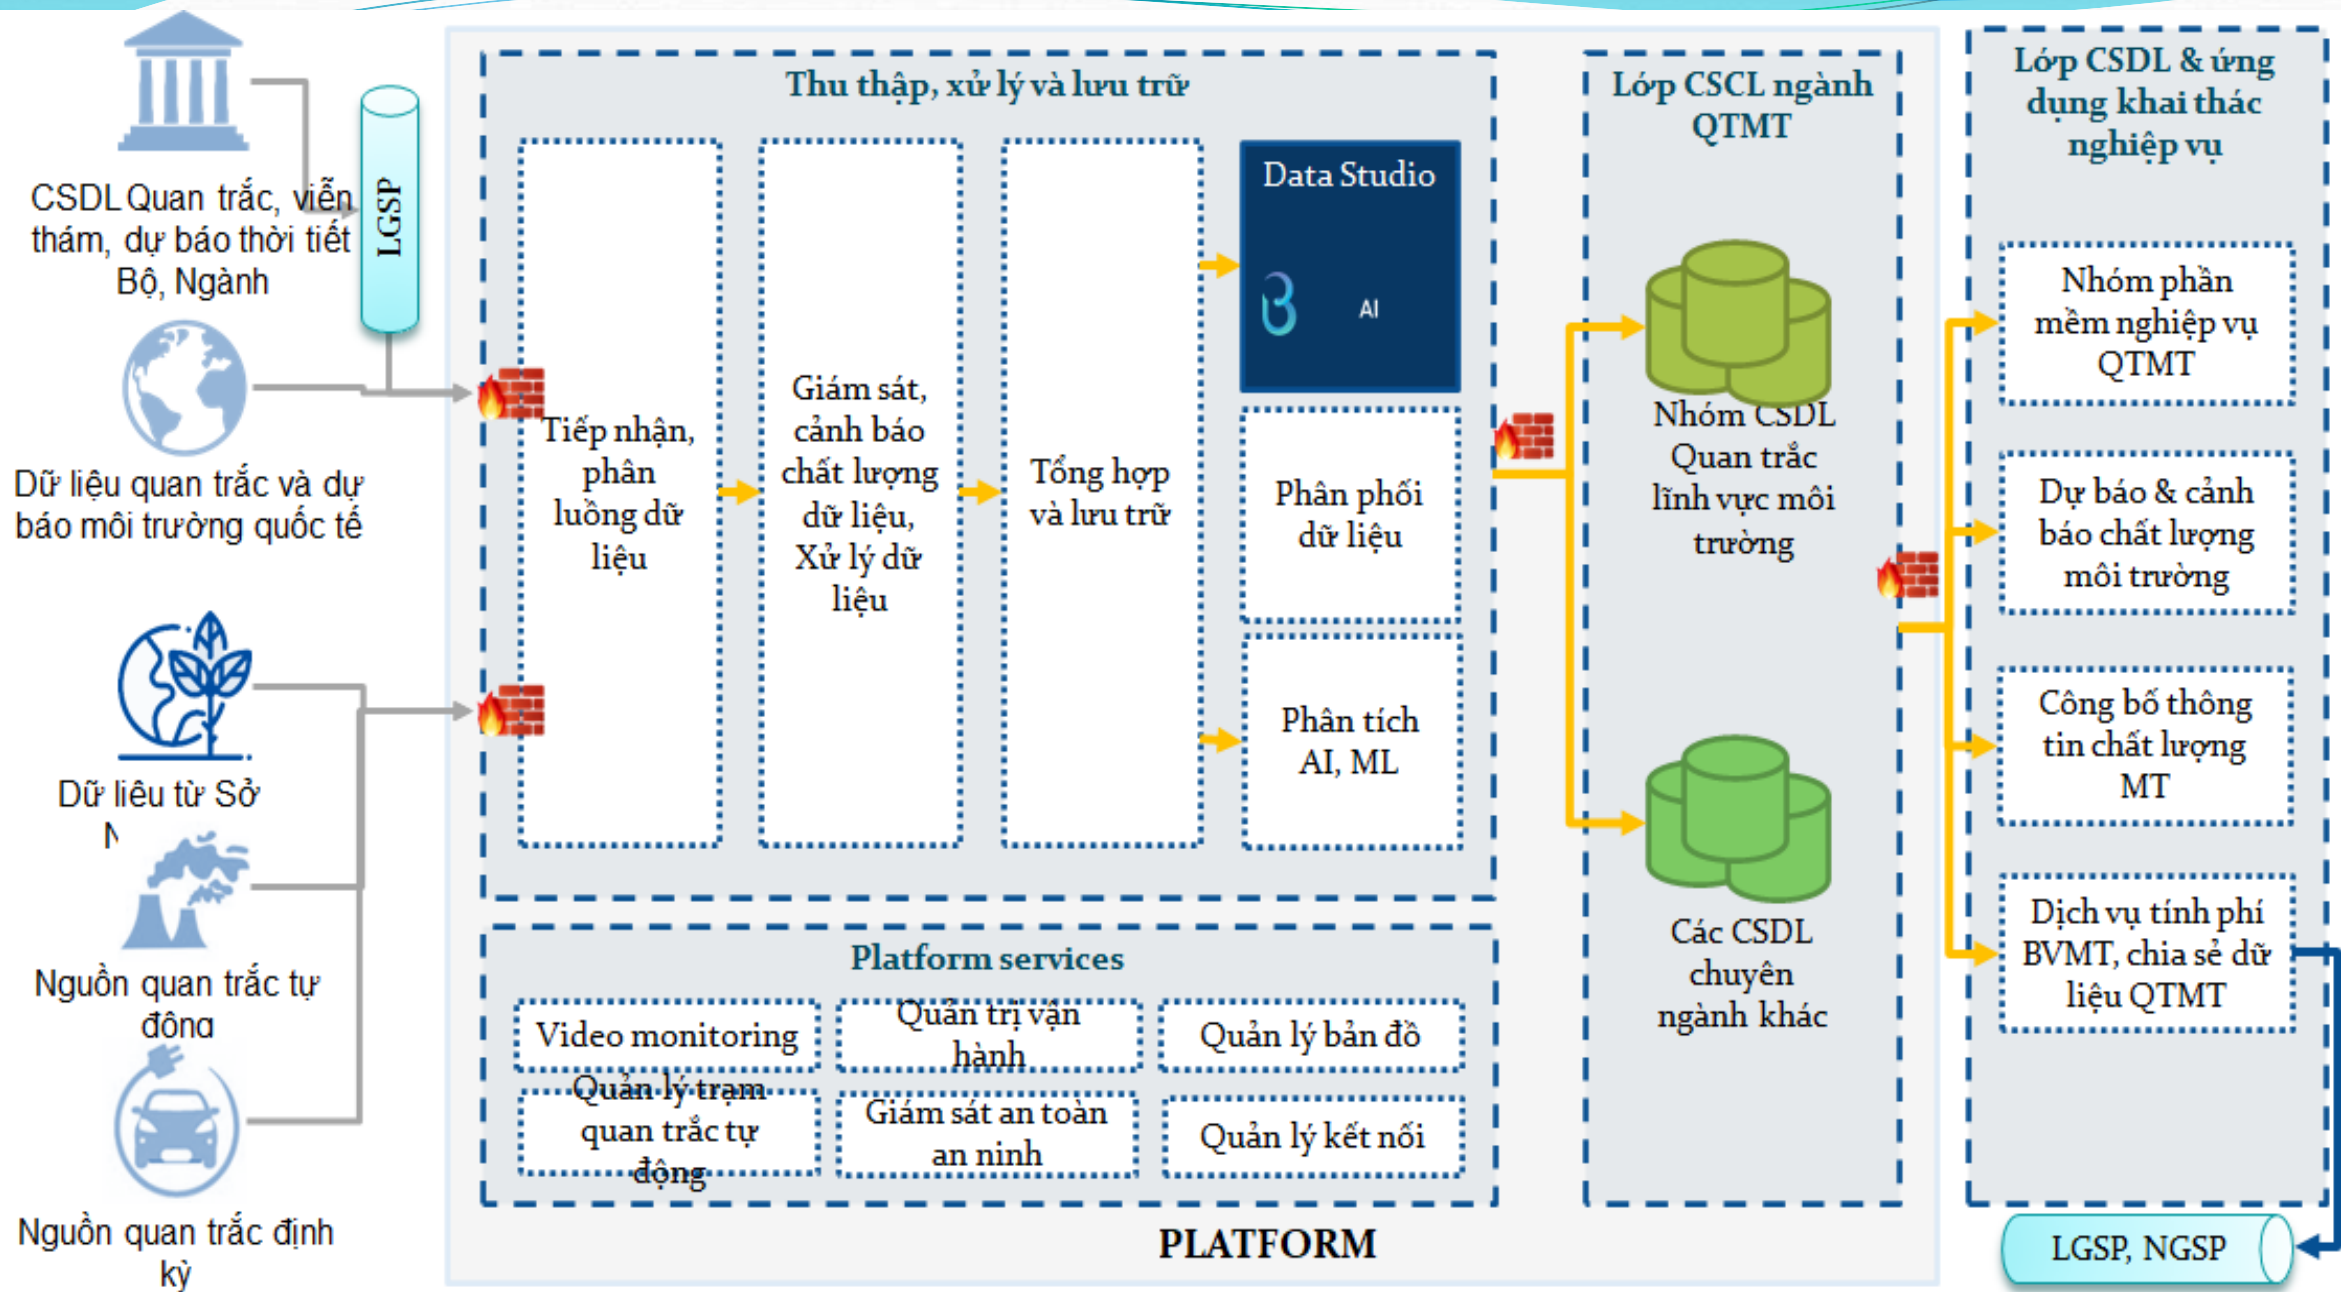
CSDL Quan trắc, viễn thám, dự báo thời tiết Bộ, Ngành

LGSP

Dữ liệu quan trắc và dự báo môi trường quốc tế

Dữ liêu từ Sở N

Nguồn quan trắc tự đông

Nguồn quan trắc định kỳ

Thu thập, xử lý và lưu trữ

Tiếp nhận, phân luồng dữ liệu

Giám sát, cảnh báo chất lượng dữ liệu, Xử lý dữ liệu

Tổng hợp và lưu trữ

Data Studio

AI

Phân phối dữ liệu

Phân tích AI, ML

Platform services

Video monitoring

Quản trị vận hành

Quản lý bản đồ

Quản lý trạm quan trắc tự động

Giám sát an toàn an ninh

Quản lý kết nối

PLATFORM

Lớp CSCL ngành QTMT

Nhóm CSDL Quan trắc lĩnh vực môi trường

Các CSDL chuyên ngành khác

Lớp CSDL & ứng dụng khai thác nghiệp vụ

Nhóm phần mềm nghiệp vụ QTMT

Dự báo & cảnh báo chất lượng môi trường

Công bố thông tin chất lượng MT

Dịch vụ tính phí BVMT, chia sẻ dữ liệu QTMT

LGSP, NGSP